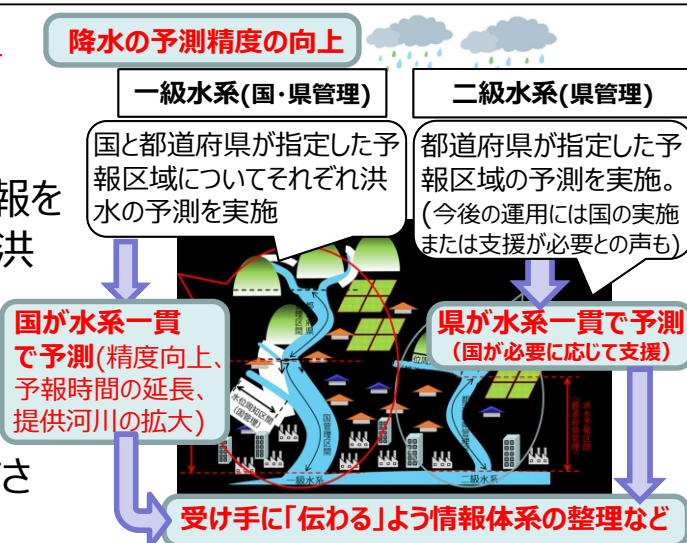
降水の予測精度の向上

一級水系(国・県管理)

二級水系(県管理)

国と都道府県が指定した予報区域についてそれぞれ洪水の予測を実施

都道府県が指定した予報区域の予測を実施。(今後の運用には国の実施または支援が必要との声も)

報を

洪

国が水系一貫で予測(精度向上、予報時間の延長、提供河川の拡大)

県が水系一貫で予測(国が必要に応じて支援)

県管理区間

国管理区間

水位周知区間(国管理)

府県管理区間

洪水予報区間(都道府県管理)

一級水系

二級水系

さ

受け手に「伝わる」よう情報体系の整理など